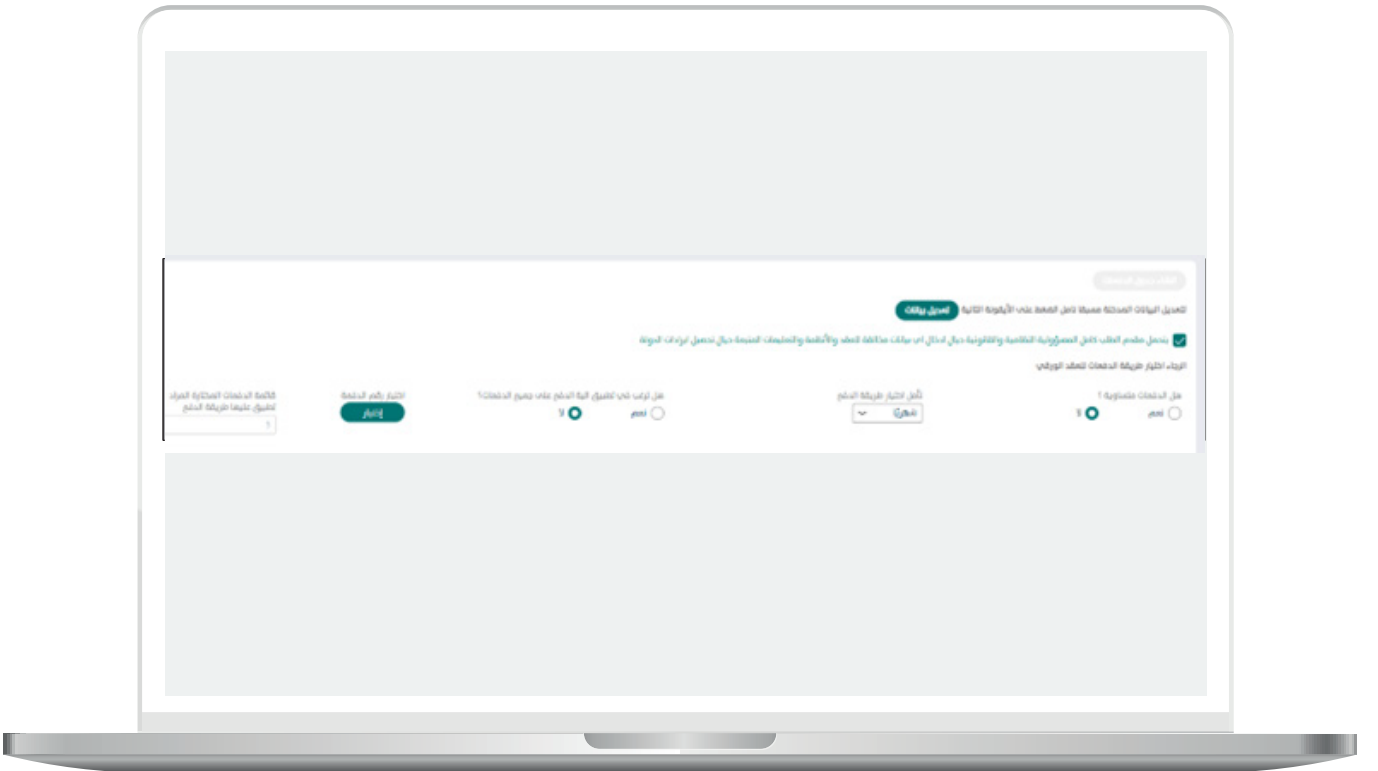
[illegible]

لتعديل البيانات المدخلة مسبقا داخل الصفحة على الأيقونة التالية تعديل بيانات

يتحمل مقدم الطلب كامل المسؤولية النظامية والقانونية حيال ادخال اي بيانات مخالفة للعقد والأنظمة والتعليمات المتبعة حيال تحصيل ايرادات الدولة

الرجاء اختيار طريقة الدفعات للعقد الورقي

هل الدفعات متساوية ؟
نعم
لا

نأمل اختيار طريقة الدفع
شهري

هل ترغب في تطبيق آلية الدفع على جميع الدفعات ؟
نعم
لا

اختيار رقم الدفعة
إختيار

قائمة الدفعات المختارة المراد تطبيق عليها طريقة الدفع
1